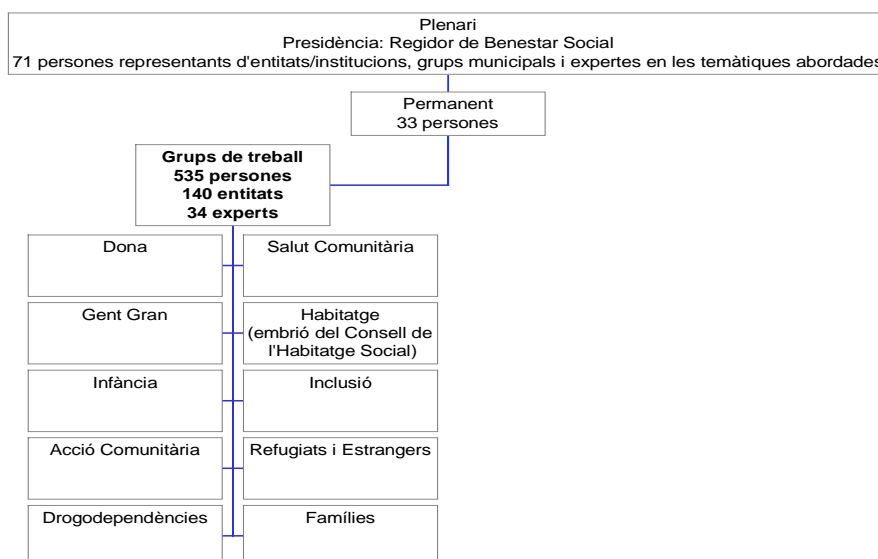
Plenari
Presidència: Regidor de Benestar Social
71 persones representants d'entitats/institucions, grups municipals i expertes en les temàtiques abordades

Permanent
33 persones

**Grups de treball**
**535 persones**
**140 entitats**
**34 experts**

Dona

Salut Comunitària

Gent Gran

Habitatge
(embrió del Consell de l'Habitatge Social)

Infància

Inclusió

Acció Comunitària

Refugiats i Estrangers

Drogodependències

Famílies